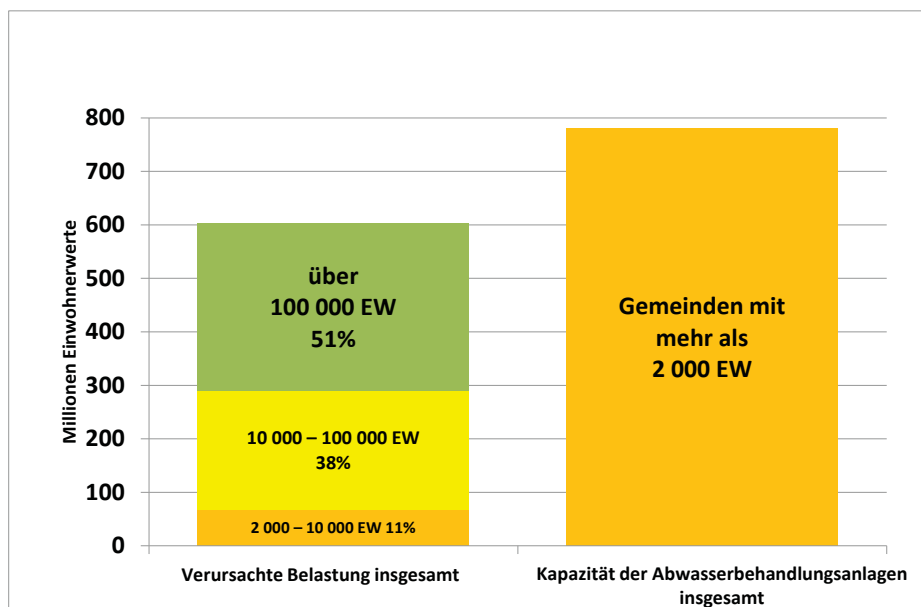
800
700
600
500
400
300
200
100
0

Millionen Einwohnerwerte

über
100 000 EW
51%

10 000 – 100 000 EW
38%

2 000 – 10 000 EW 11%

Gemeinden mit
mehr als
2 000 EW

Verursachte Belastung insgesamt

Kapazität der Abwasserbehandlungsanlagen insgesamt